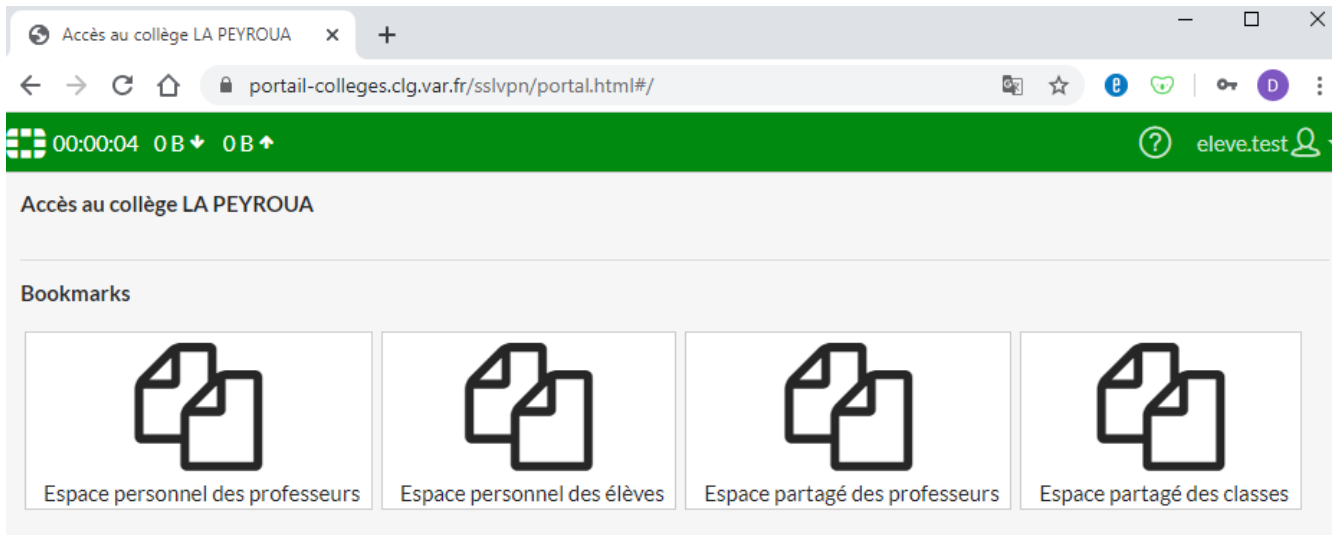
Accès au collège LA PEYROUA ×

+

portail-colleges.clg.var.fr/sslvpn/portal.html#/

D

00:00:04 0 B 0 B

eleve.test

Accès au collège LA PEYROUA

Bookmarks

Espace personnel des professeurs

Espace personnel des élèves

Espace partagé des professeurs

Espace partagé des classes